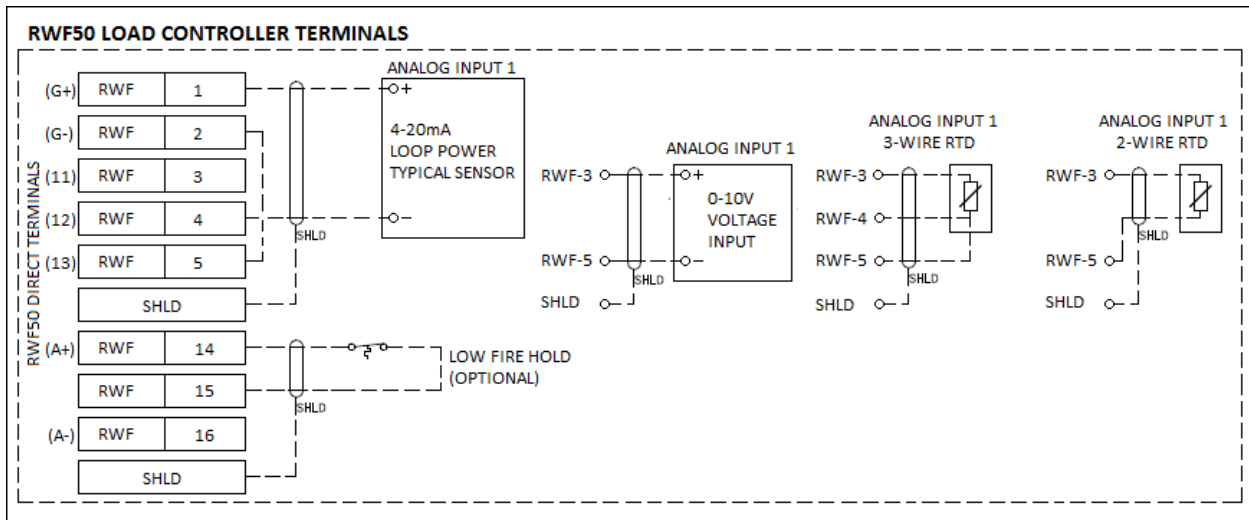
RWF50 LOAD CONTROLLER TERMINALS

RWF50 DIRECT TERMINALS

| | | |
|---|---|---|
| (G+) | RWF | 1 |
| (G-) | RWF | 2 |
| (11) | RWF | 3 |
| (12) | RWF | 4 |
| (13) | RWF | 5 |
| | SHLD | |
| (A+) | RWF | 14 |
| | RWF | 15 |
| (A-) | RWF | 16 |
| | SHLD | |

SHLD

ANALOG INPUT 1
+
4-20mA
LOOP POWER
TYPICAL SENSOR
−

SHLD

LOW FIRE HOLD
(OPTIONAL)

ANALOG INPUT 1
RWF-3
+
0-10V
VOLTAGE
INPUT
RWF-5
−
SHLD
SHLD

ANALOG INPUT 1
3-WIRE RTD
RWF-3
RWF-4
RWF-5
SHLD
SHLD

ANALOG INPUT 1
2-WIRE RTD
RWF-3
SHLD
RWF-5
SHLD